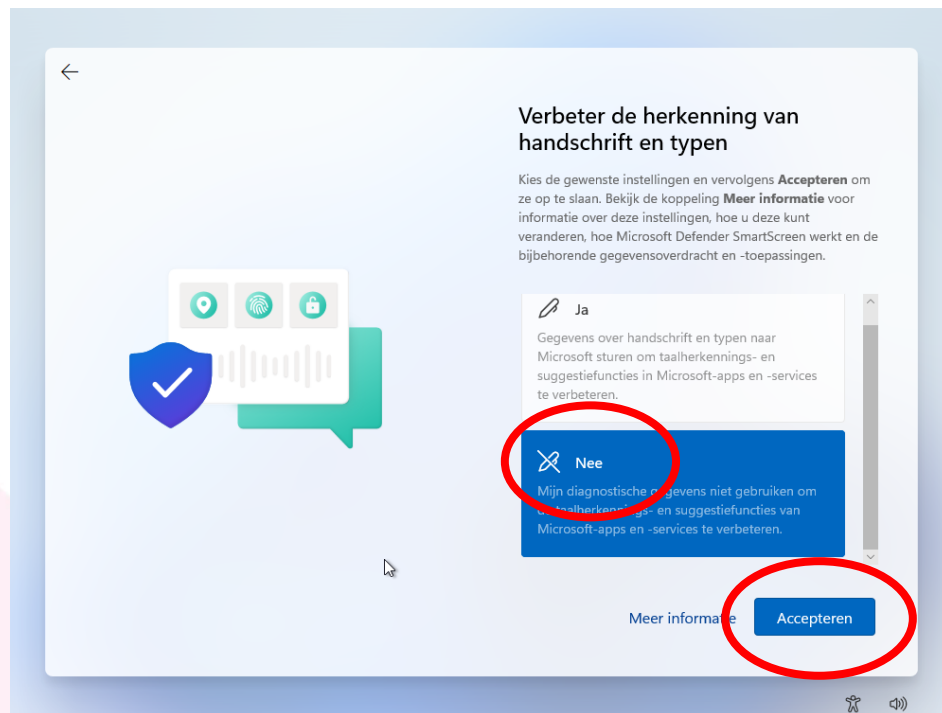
Verbeter de herkenning van handschrift en typen

Kies de gewenste instellingen en vervolgens **Accepteren** om ze op te slaan. Bekijk de koppeling **Meer informatie** voor informatie over deze instellingen, hoe u deze kunt veranderen, hoe Microsoft Defender SmartScreen werkt en de bijbehorende gegevensoverdracht en -toepassingen.

Ja

Gegevens over handschrift en typen naar Microsoft sturen om taalherkennings- en suggestiefuncties in Microsoft-apps en -services te verbeteren.

Nee

Mijn diagnostische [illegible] niet gebruiken om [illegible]taalherkennings- en suggestiefuncties van Microsoft-apps en -services te verbeteren.

Meer informatie

Accepteren